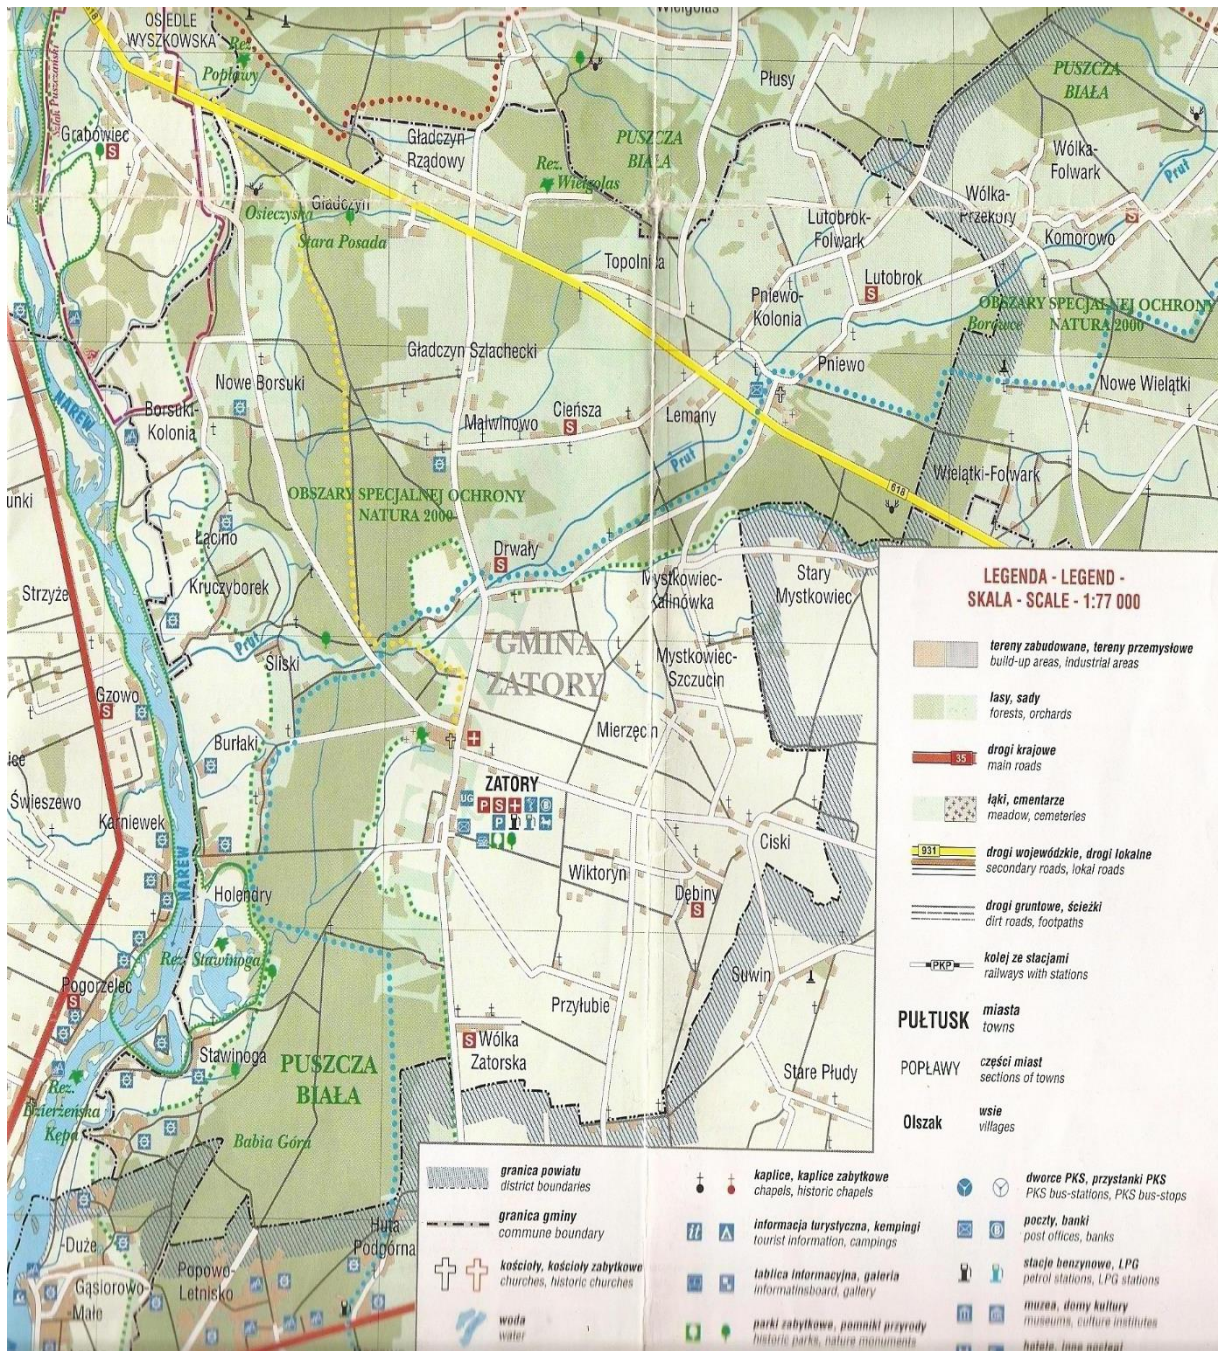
OSIEDLE WYSZKOWSKA
Rez. Popławy
Szlak Pułtuski
Grabowiec
Gładczyn Rządowy
Gładczyn
Osieczysko
Stara Posada
Rez. Wielgolas
PUSZCZA BIAŁA
Płusy
PUSZCZA BIAŁA
Wólka-Folwark
Wólka-Przekory
Lutobrok-Folwark
Komorowo
Prut
Topolnica
Lutobrok
Pniewo-Kolonia
OBSZARY SPECJALNEJ OCHRONY NATURA 2000
Borsuce
Pniewo
Nowe Wielątki
Gładczyn Szlachecki
Nowe Borsuki
Borsuki-Kolonia
NAREW
Malwinowo
Cieńsza
Lemany
Prut
Wielątki-Folwark
618
OBSZARY SPECJALNEJ OCHRONY NATURA 2000
unki
Łacino
Drwały
Kruczyborek
Strzyże
Mystkowiec-Kalinówka
Stary Mystkowiec
Prut
Siliski
GMINA ZATORY
Mystkowiec-Szczucin
Gzowo
Burlaki
Mierzęcin
ice
Świeszewo
Karniewek
ZATORY
NAREW
Ciski
Holendry
Wiktoryn
Dębiny
Rez. Stawinoga
Pogorzelec
Suwin
Przyłubie
Wólka Zatorska
Stawinoga
PUSZCZA BIAŁA
Stare Płudy
Rez. Bzierzeńska Kępa
Babia Góra
Duże
Huta Podgórna
Gąsiorowo-Małe
Popowo-Letnisko

LEGENDA - LEGEND -
SKALA - SCALE - 1:77 000

tereny zabudowane, tereny przemysłowe
build-up areas, industrial areas

lasy, sady
forests, orchards

35
drogi krajowe
main roads

łąki, cmentarze
meadow, cemeteries

931
drogi wojewódzkie, drogi lokalne
secondary roads, lokal roads

drogi gruntowe, ścieżki
dirt roads, footpaths

PKP
kolej ze stacjami
railways with stations

PUŁTUSK
miasta
towns

POPŁAWY
części miast
sections of towns

Olszak
wsie
villages

granica powiatu
district boundaries

granica gminy
commune boundary

kościoły, kościoły zabytkowe
churches, historic churches

woda
water

kaplice, kaplice zabytkowe
chapels, historic chapels

informacja turystyczna, kempingi
tourist information, campings

tablica informacyjna, galeria
informationboard, gallery

parki zabytkowe, pomniki przyrody
historic parks, nature monuments

dworce PKS, przystanki PKS
PKS bus-stations, PKS bus-stops

poczty, banki
post offices, banks

stacje benzynowe, LPG
petrol stations, LPG stations

muzea, domy kultury
museums, culture institutes

hotele, inne noclegi
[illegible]